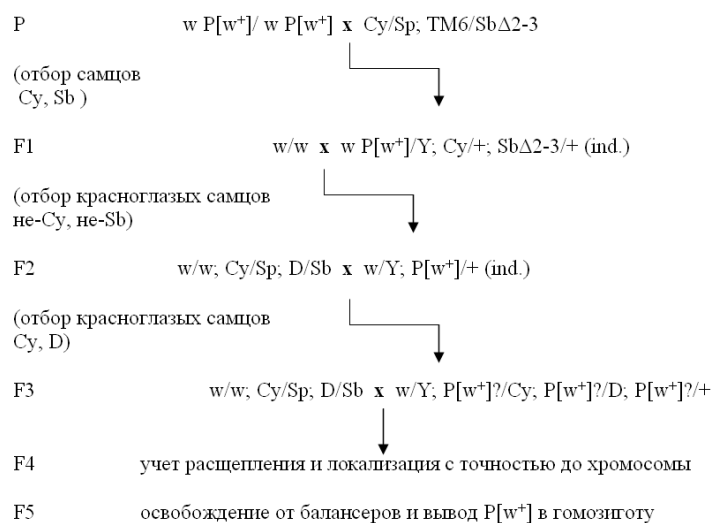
P w P[$w^+$]/ w P[$w^+$] **x** Cy/Sp; TM6/Sb$\Delta$2-3

(отбор самцов Cy, Sb )

F1 w/w **x** w P[$w^+$]/Y; Cy/+; Sb$\Delta$2-3/+ (ind.)

(отбор красноглазых самцов не-Cy, не-Sb)

F2 w/w; Cy/Sp; D/Sb **x** w/Y; P[$w^+$]/+ (ind.)

(отбор красноглазых самцов Cy, D)

F3 w/w; Cy/Sp; D/Sb **x** w/Y; P[$w^+$]?/Cy; P[$w^+$]?/D; P[$w^+$]?/+

F4 учет расщепления и локализация с точностью до хромосомы

F5 освобождение от балансеров и вывод P[$w^+$] в гомозиготу